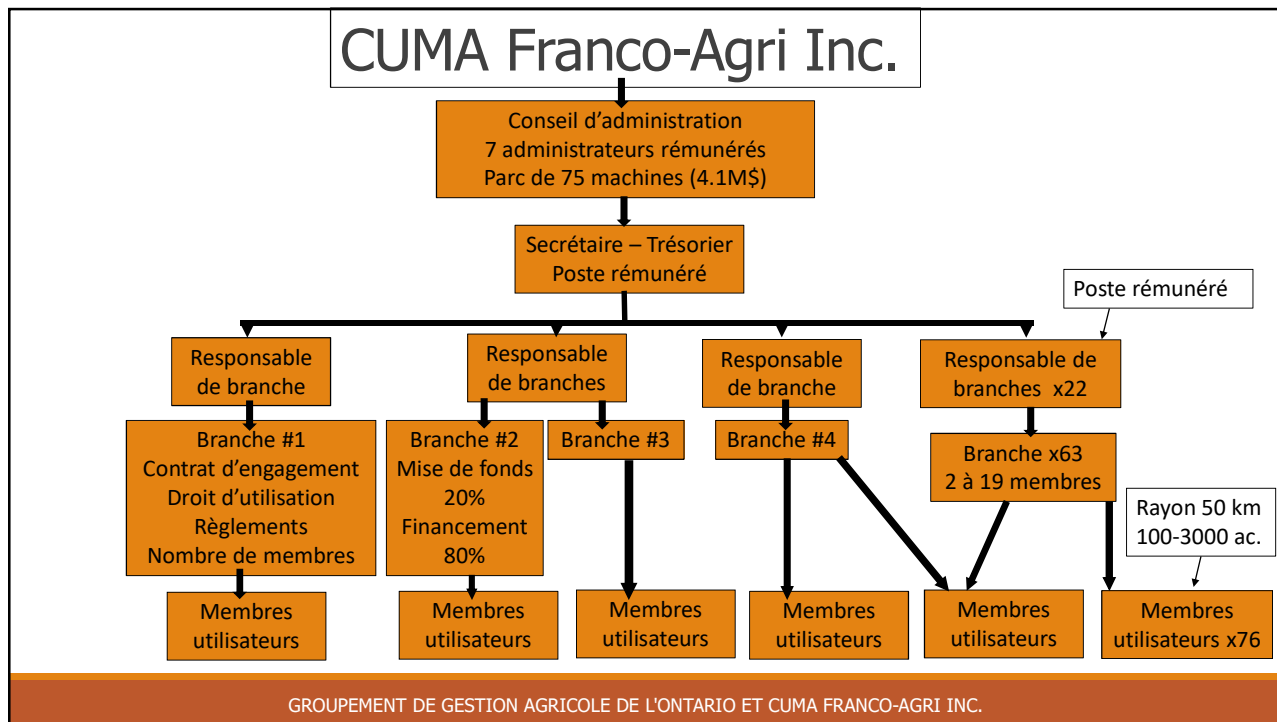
CUMA Franco-Agri Inc.

Conseil d'administration
7 administrateurs rémunérés
Parc de 75 machines (4.1M$)

Secrétaire – Trésorier
Poste rémunéré

Poste rémunéré

Responsable de branche

Responsable de branches

Responsable de branche

Responsable de branches x22

Branche #1
Contrat d'engagement
Droit d'utilisation
Règlements
Nombre de membres

Branche #2
Mise de fonds
20%
Financement
80%

Branche #3

Branche #4

Branche x63
2 à 19 membres

Rayon 50 km
100-3000 ac.

Membres utilisateurs

Membres utilisateurs

Membres utilisateurs

Membres utilisateurs

Membres utilisateurs

Membres utilisateurs x76

GROUPEMENT DE GESTION AGRICOLE DE L'ONTARIO ET CUMA FRANCO-AGRI INC.